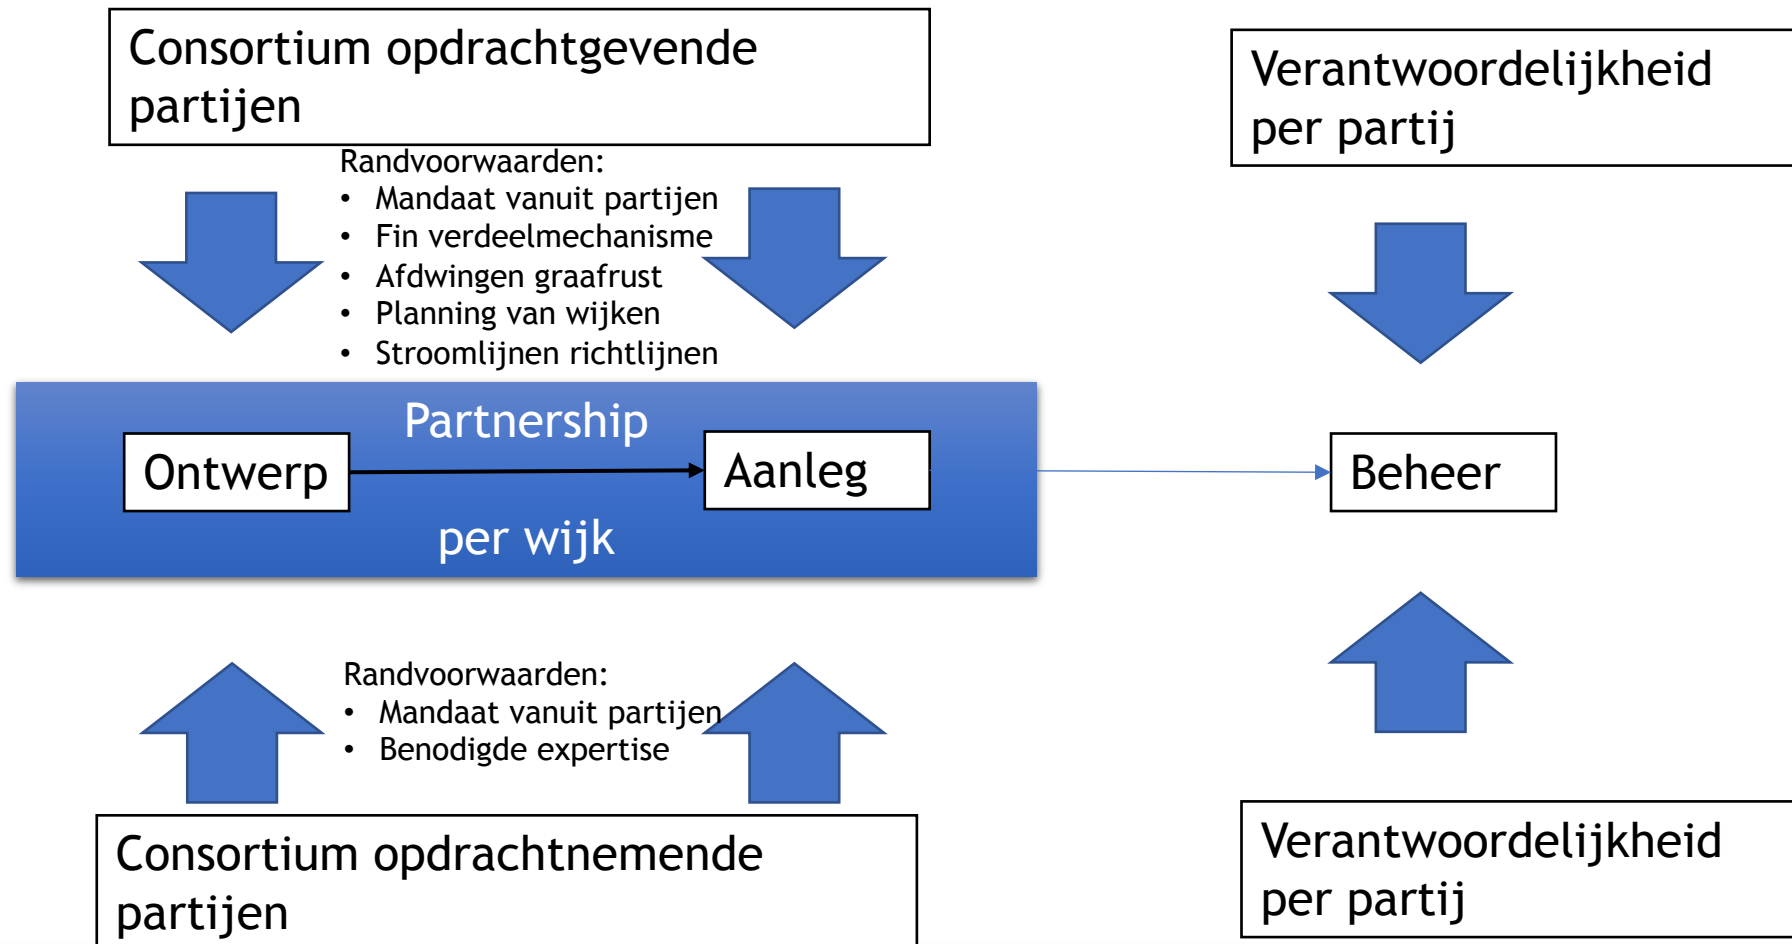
Consortium opdrachtgevende partijen

Randvoorwaarden:
• Mandaat vanuit partijen
• Fin verdeelmechanisme
• Afdwingen graafrust
• Planning van wijken
• Stroomlijnen richtlijnen

Verantwoordelijkheid per partij

Partnership

Ontwerp

Aanleg

per wijk

Beheer

Randvoorwaarden:
• Mandaat vanuit partijen
• Benodigde expertise

Consortium opdrachtnemende partijen

Verantwoordelijkheid per partij